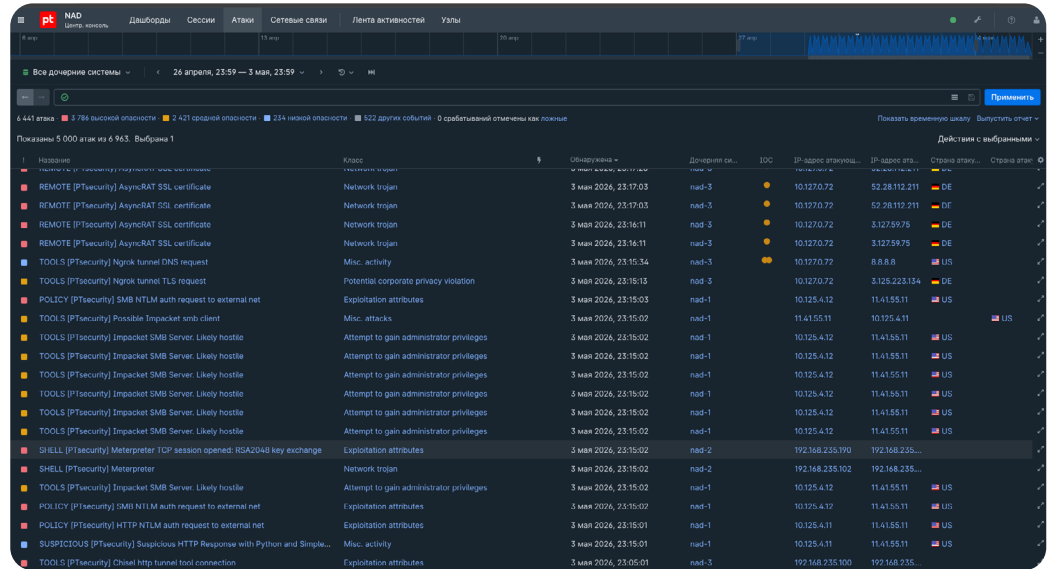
pt NAD Центр. консоль

Дашборды Сессии Атаки Сетевые связи Лента активностей Узлы

8 апр 13 апр 20 апр 27 апр

Все дочерние системы 26 апреля, 23:59 — 3 мая, 23:59

Применить

6 441 атака · 3 786 высокой опасности · 2 421 средней опасности · 234 низкой опасности · 522 других событий · 0 срабатываний отмечены как ложные

Показать временную шкалу Выпустить отчет

Показаны 5 000 атак из 6 963. Выбрана 1

Действия с выбранными

| ! | Название | Класс | Обнаружена | Дочерняя си... | IOC | IP-адрес атакующ... | IP-адрес ата... | Страна атаку... | Страна атак... |
|---|---|---|---|---|---|---|---|---|---|
| | REMOTE [PTsecurity] AsyncRAT SSL certificate | Network trojan | 3 мая 2026, 23:17:03 | nad-3 | | 10.127.0.72 | 52.28.112.211 | DE | |
| | REMOTE [PTsecurity] AsyncRAT SSL certificate | Network trojan | 3 мая 2026, 23:17:03 | nad-3 | | 10.127.0.72 | 52.28.112.211 | DE | |
| | REMOTE [PTsecurity] AsyncRAT SSL certificate | Network trojan | 3 мая 2026, 23:16:11 | nad-3 | | 10.127.0.72 | 3.127.59.75 | DE | |
| | REMOTE [PTsecurity] AsyncRAT SSL certificate | Network trojan | 3 мая 2026, 23:16:11 | nad-3 | | 10.127.0.72 | 3.127.59.75 | DE | |
| | TOOLS [PTsecurity] Ngrok tunnel DNS request | Misc. activity | 3 мая 2026, 23:15:34 | nad-3 | | 10.127.0.72 | 8.8.8.8 | US | |
| | TOOLS [PTsecurity] Ngrok tunnel TLS request | Potential corporate privacy violation | 3 мая 2026, 23:15:13 | nad-3 | | 10.127.0.72 | 3.125.223.134 | DE | |
| | POLICY [PTsecurity] SMB NTLM auth request to external net | Exploitation attributes | 3 мая 2026, 23:15:03 | nad-1 | | 10.125.4.12 | 11.41.55.11 | US | |
| | TOOLS [PTsecurity] Possible Impacket smb client | Misc. attacks | 3 мая 2026, 23:15:02 | nad-1 | | 11.41.55.11 | 10.125.4.11 | | US |
| | TOOLS [PTsecurity] Impacket SMB Server. Likely hostile | Attempt to gain administrator privileges | 3 мая 2026, 23:15:02 | nad-1 | | 10.125.4.12 | 11.41.55.11 | US | |
| | TOOLS [PTsecurity] Impacket SMB Server. Likely hostile | Attempt to gain administrator privileges | 3 мая 2026, 23:15:02 | nad-1 | | 10.125.4.12 | 11.41.55.11 | US | |
| | TOOLS [PTsecurity] Impacket SMB Server. Likely hostile | Attempt to gain administrator privileges | 3 мая 2026, 23:15:02 | nad-1 | | 10.125.4.12 | 11.41.55.11 | US | |
| | TOOLS [PTsecurity] Impacket SMB Server. Likely hostile | Attempt to gain administrator privileges | 3 мая 2026, 23:15:02 | nad-1 | | 10.125.4.12 | 11.41.55.11 | US | |
| | TOOLS [PTsecurity] Impacket SMB Server. Likely hostile | Attempt to gain administrator privileges | 3 мая 2026, 23:15:02 | nad-1 | | 10.125.4.12 | 11.41.55.11 | US | |
| | TOOLS [PTsecurity] Impacket SMB Server. Likely hostile | Attempt to gain administrator privileges | 3 мая 2026, 23:15:02 | nad-1 | | 10.125.4.12 | 11.41.55.11 | US | |
| | SHELL [PTsecurity] Meterpreter TCP session opened: RSA2048 key exchange | Exploitation attributes | 3 мая 2026, 23:15:02 | nad-2 | | 192.168.235.190 | 192.168.235.... | | |
| | SHELL [PTsecurity] Meterpreter | Network trojan | 3 мая 2026, 23:15:02 | nad-2 | | 192.168.235.102 | 192.168.235.... | | |
| | TOOLS [PTsecurity] Impacket SMB Server. Likely hostile | Attempt to gain administrator privileges | 3 мая 2026, 23:15:02 | nad-1 | | 10.125.4.12 | 11.41.55.11 | US | |
| | POLICY [PTsecurity] SMB NTLM auth request to external net | Exploitation attributes | 3 мая 2026, 23:15:02 | nad-1 | | 10.125.4.12 | 11.41.55.11 | US | |
| | POLICY [PTsecurity] HTTP NTLM auth request to external net | Exploitation attributes | 3 мая 2026, 23:15:01 | nad-1 | | 10.125.4.11 | 11.41.55.11 | US | |
| | SUSPICIOUS [PTsecurity] Suspicious HTTP Response with Python and Simple... | Misc. activity | 3 мая 2026, 23:15:01 | nad-1 | | 10.125.4.11 | 11.41.55.11 | US | |
| | TOOLS [PTsecurity] Chisel http tunnel tool connection | Exploitation attributes | 3 мая 2026, 23:05:01 | nad-3 | | 192.168.235.100 | 192.168.235.... | | |